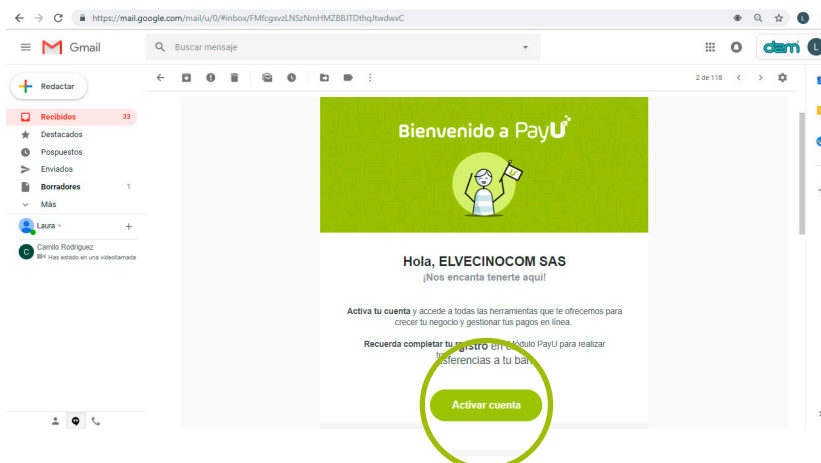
https://mail.google.com/mail/u/0/#inbox/FMfcgxvzLNSzNmHMZBBJTDthqJtwdwxC

Gmail

Buscar mensaje

dem

Redactar

Recibidos 33
Destacados
Pospuestos
Enviados
Borradores 1
Más

Laura

Camilo Rodriguez
Has estado en una videollamada

2 de 118

Bienvenido a PayU

Hola, ELVECINOCOM SAS
¡Nos encanta tenerte aquí!

Activa tu cuenta y accede a todas las herramientas que te ofrecemos para crecer tu negocio y gestionar tus pagos en línea.

Recuerda completar tu registro en el Módulo PayU para realizar tr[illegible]sferencias a tu ban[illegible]

Activar cuenta